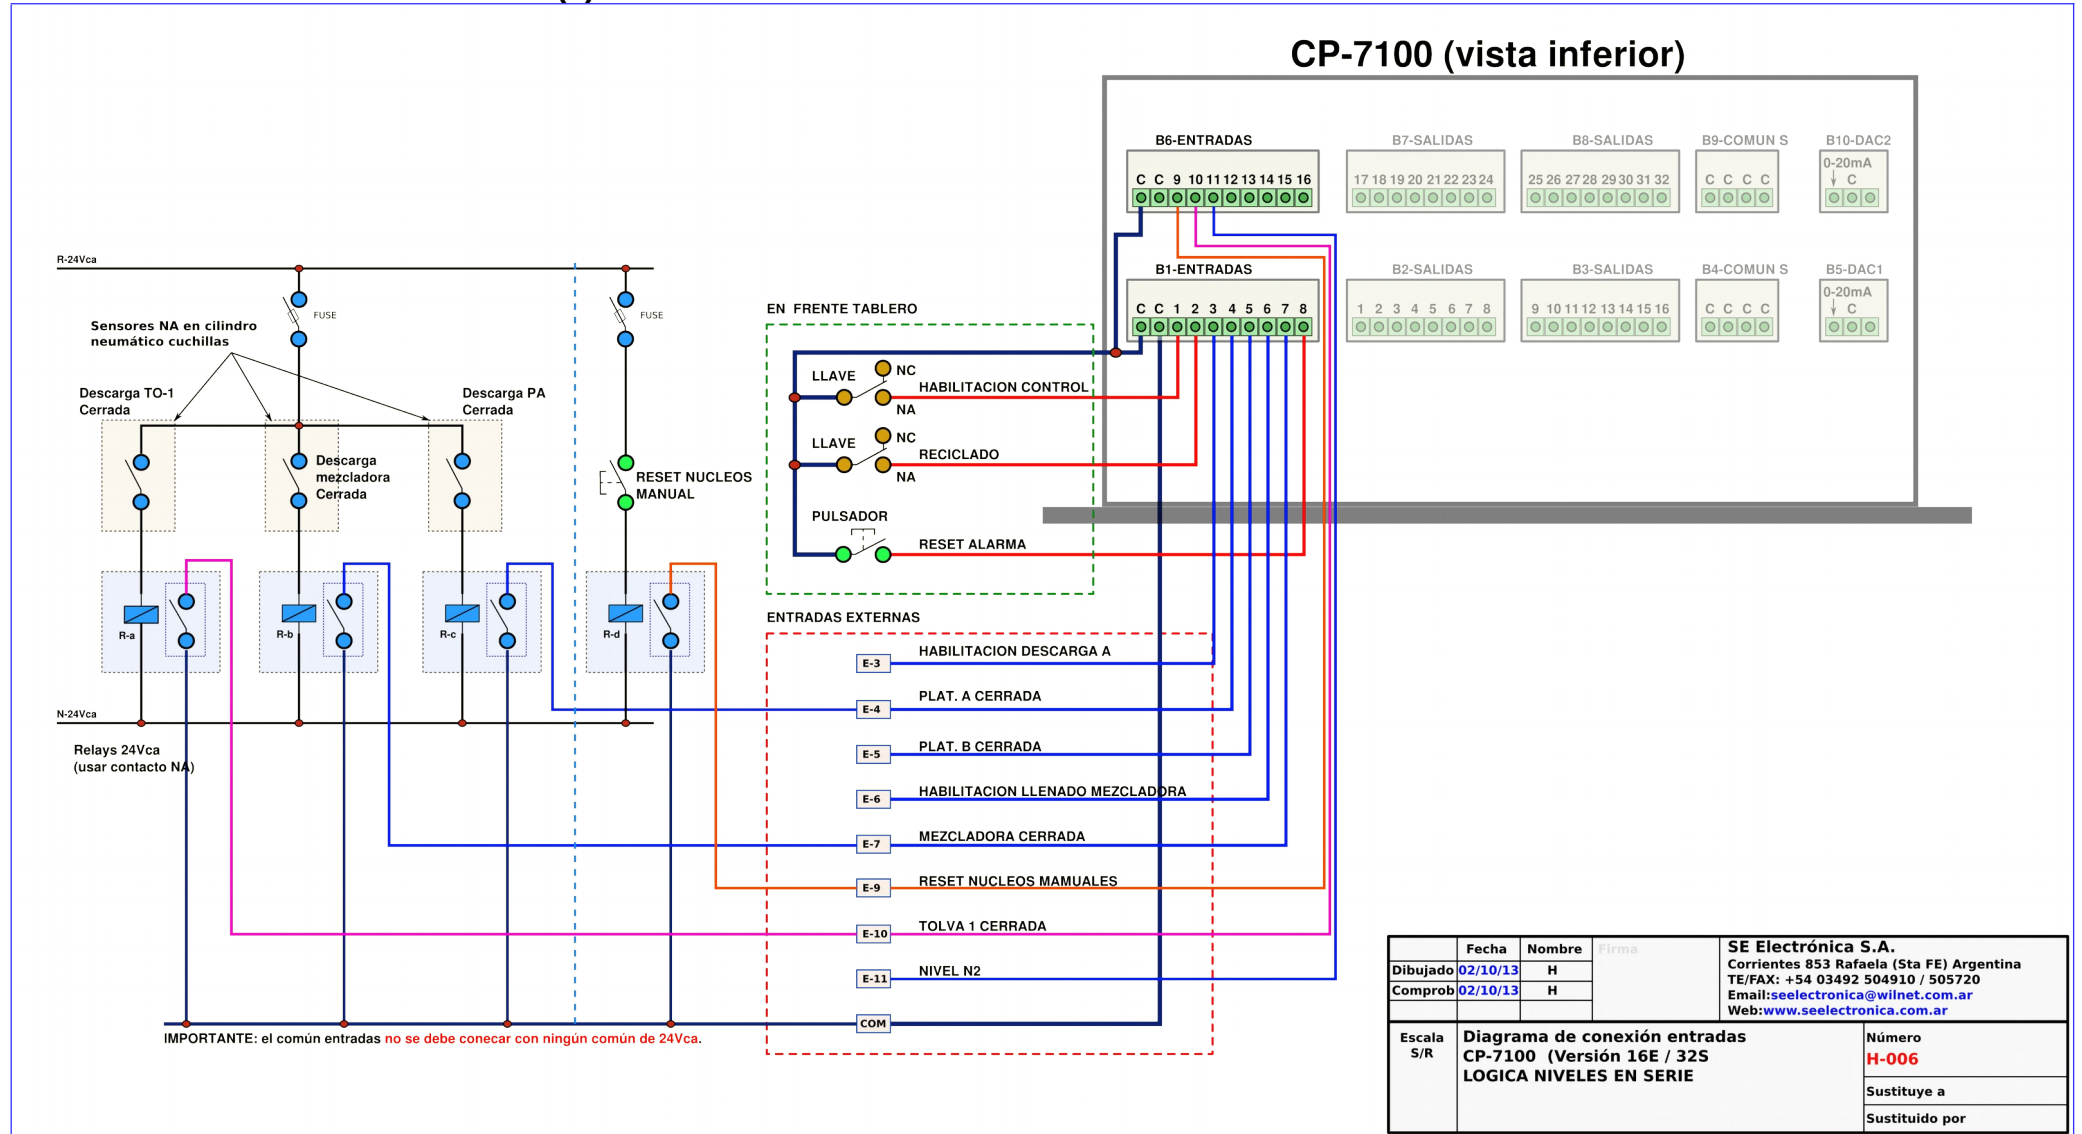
CP-7100 (vista inferior)

B6-ENTRADAS
C C 9 10 11 12 13 14 15 16

B7-SALIDAS
17 18 19 20 21 22 23 24

B8-SALIDAS
25 26 27 28 29 30 31 32

B9-COMUN S
C C C C

B10-DAC2
0-20mA
C

B1-ENTRADAS
C C 1 2 3 4 5 6 7 8

B2-SALIDAS
1 2 3 4 5 6 7 8

B3-SALIDAS
9 10 11 12 13 14 15 16

B4-COMUN S
C C C C

B5-DAC1
0-20mA
C

R-24Vca

FUSE

FUSE

Sensores NA en cilindro neumático cuchillas

Descarga TO-1 Cerrada

Descarga PA Cerrada

Descarga mezcladora Cerrada

RESET NUCLEOS MANUAL

R-a

R-b

R-c

R-d

N-24Vca

Relays 24Vca (usar contacto NA)

EN FRENTE TABLERO

LLAVE
NC
HABILITACION CONTROL
NA

LLAVE
NC
RECICLADO
NA

PULSADOR
RESET ALARMA

ENTRADAS EXTERNAS

E-3 HABILITACION DESCARGA A
E-4 PLAT. A CERRADA
E-5 PLAT. B CERRADA
E-6 HABILITACION LLENADO MEZCLADORA
E-7 MEZCLADORA CERRADA
E-9 RESET NUCLEOS MAMUALES
E-10 TOLVA 1 CERRADA
E-11 NIVEL N2
COM

IMPORTANTE: el común entradas no se debe conecar con ningún común de 24Vca.

| | Fecha | Nombre | Firma |
|---|---|---|---|
| Dibujado | 02/10/13 | H | |
| Comprob | 02/10/13 | H | |

SE Electrónica S.A.
Corrientes 853 Rafaela (Sta FE) Argentina
TE/FAX: +54 03492 504910 / 505720
Email:seelectronica@wilnet.com.ar
Web:www.seelectronica.com.ar

Escala S/R

Diagrama de conexión entradas
CP-7100 (Versión 16E / 32S
LOGICA NIVELES EN SERIE

Número
H-006

Sustituye a

Sustituido por